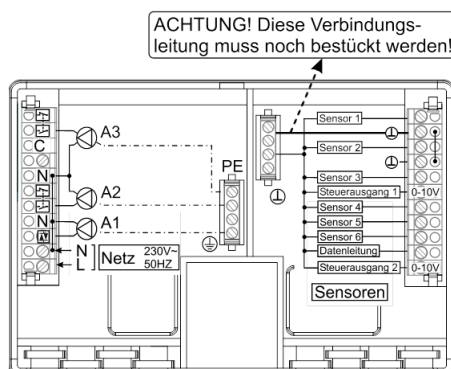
ACHTUNG! Diese Verbindungsleitung muss noch bestückt werden!

C
N
N
A3
A2
A1
PE
N
L
Netz
230V~
50HZ

Sensor 1
Sensor 2
Sensor 3
Steuerausgang 1
0-10V
Sensor 4
Sensor 5
Sensor 6
Datenleitung
Steuerausgang 2
0-10V
Sensoren